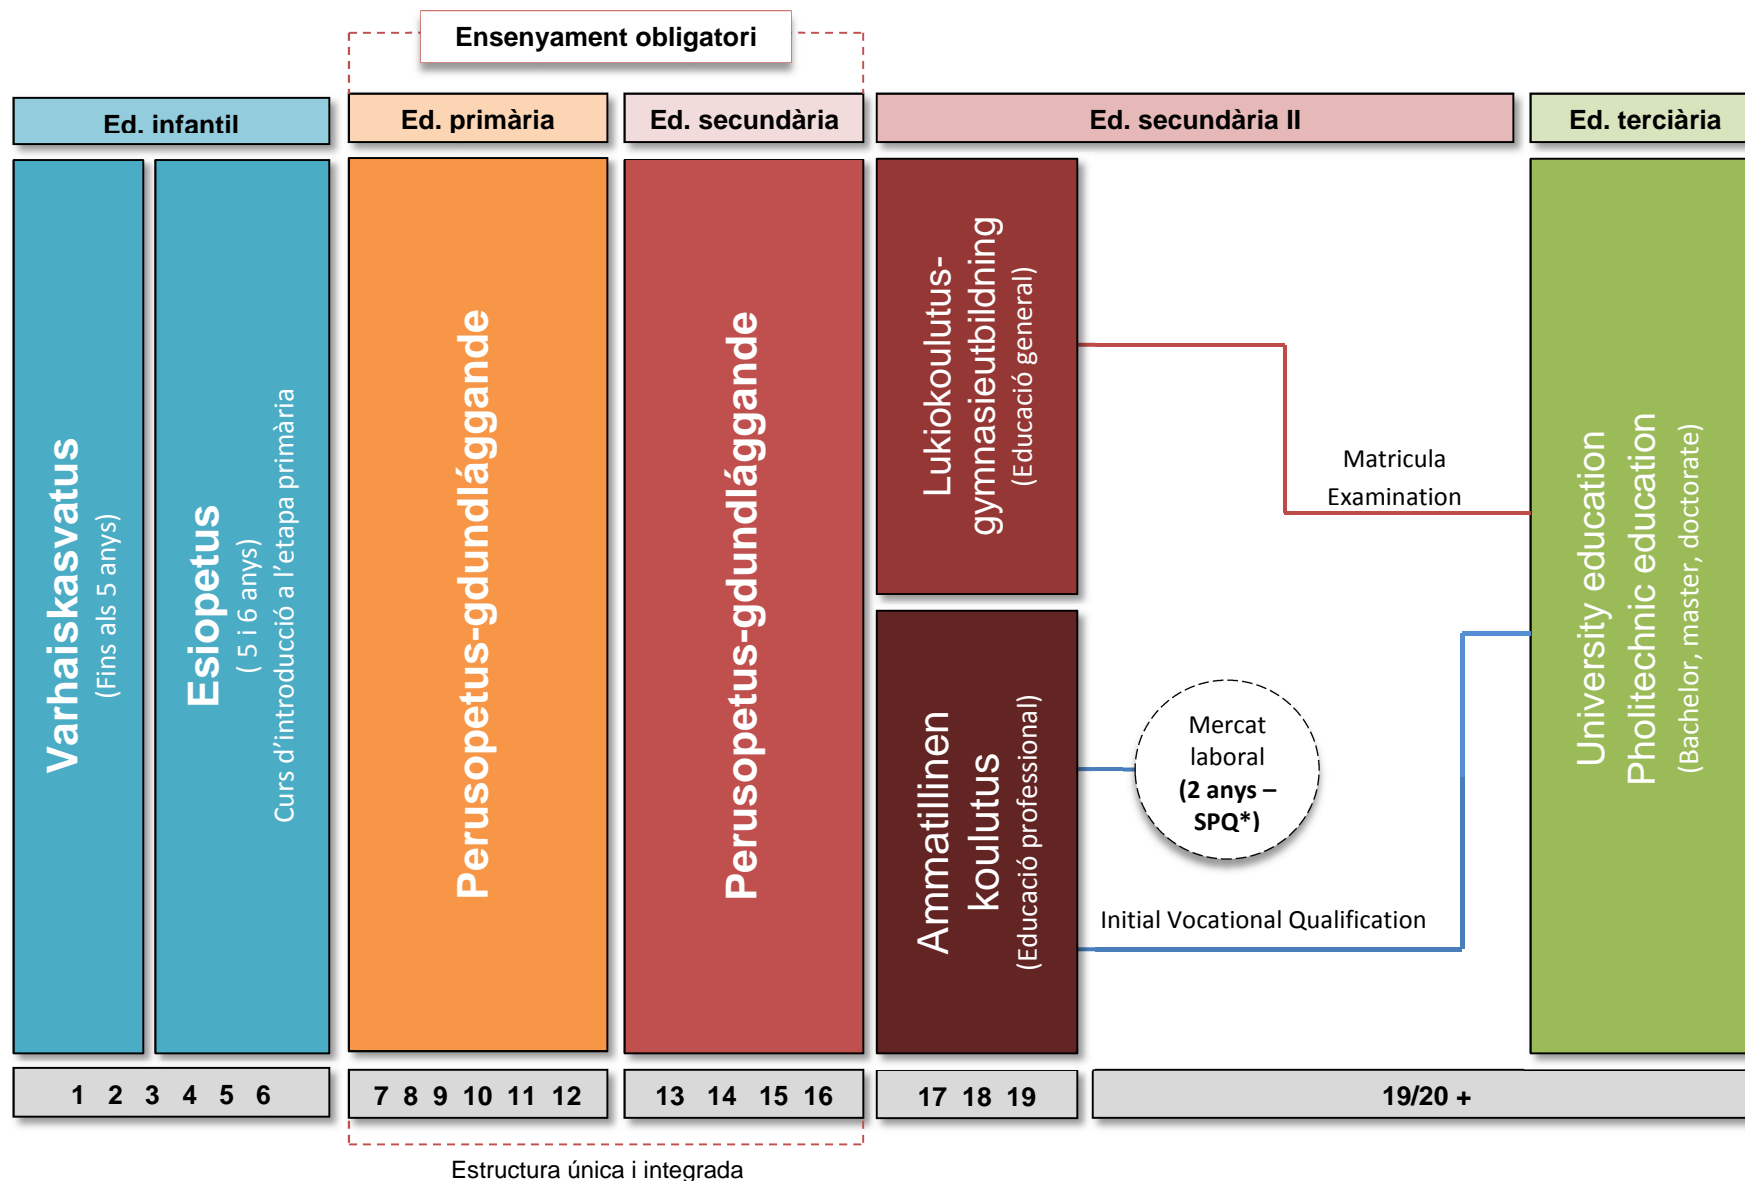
Ensenyament obligatori

Ed. infantil

Ed. primària

Ed. secundària

Ed. secundària II

Ed. terciària

Varhaiskasvatus
(Fins als 5 anys)

Esiopetus
( 5 i 6 anys)
Curs d'introducció a l'etapa primària

Perusopetus-gdundläggande

Perusopetus-gdundläggande

Lukiokoulutus-gymnasieutbildning
(Educació general)

Matricula Examination

Ammatillinen koulutus
(Educació professional)

Mercat laboral
(2 anys – SPQ*)

Initial Vocational Qualification

University education
Pholitechnic education
(Bachelor, master, doctorate)

1 2 3 4 5 6

7 8 9 10 11 12

13 14 15 16

17 18 19

19/20 +

Estructura única i integrada